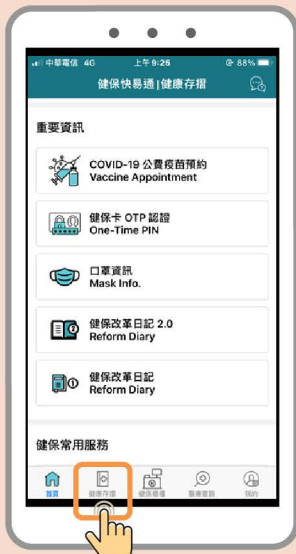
中華電信 4G 上午 9:25 88%

健保快易通 | 健康存摺

重要資訊

COVID-19 公費疫苗預約
Vaccine Appointment

健保卡 OTP 認證
One-Time PIN

口罩資訊
Mask Info.

健保改革日記 2.0
Reform Diary

健保改革日記
Reform Diary

健保常用服務

首頁 健康存摺 健保櫃檯 醫療服務 我的